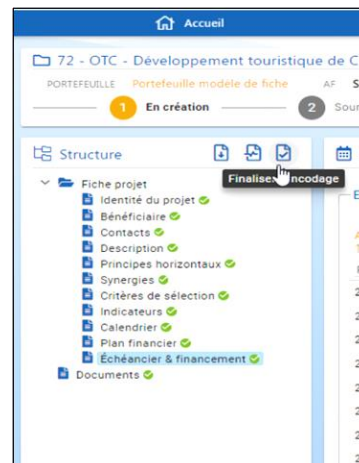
Accueil

72 - OTC - Développement touristique de C

PORTEFEUILLE Portefeuille modèle de fiche AF S

1 En création

2 Sour

Structure

Finaliser l'encodage

Fiche projet
Identité du projet
Bénéficiaire
Contacts
Description
Principes horizontaux
Synergies
Critères de sélection
Indicateurs
Calendrier
Plan financier
Échéancier & financement
Documents